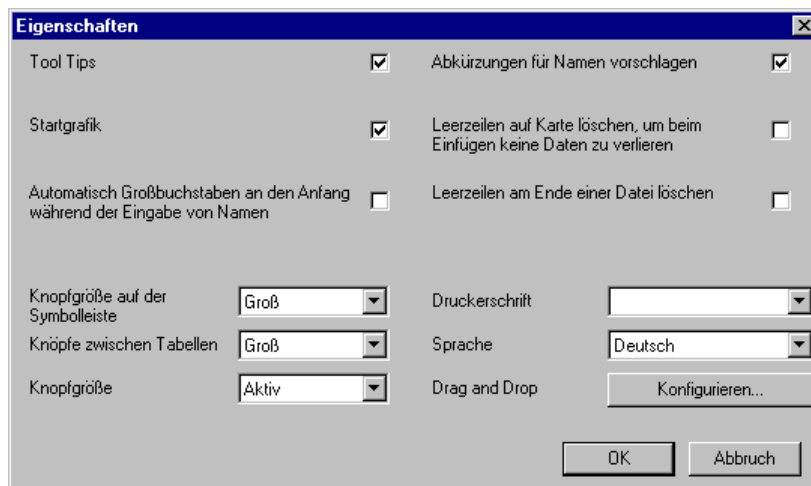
Eigenschaften

Tool Tips

Abkürzungen für Namen vorschlagen

Startgrafik

Leerzeilen auf Karte löschen, um beim Einfügen keine Daten zu verlieren

Automatisch Großbuchstaben an den Anfang während der Eingabe von Namen

Leerzeilen am Ende einer Datei löschen

Knopfgröße auf der Symbolleiste
Groß

Druckerschrift

Knöpfe zwischen Tabellen
Groß

Sprache
Deutsch

Knopfgröße
Aktiv

Drag and Drop
Konfigurieren...

OK
Abbruch